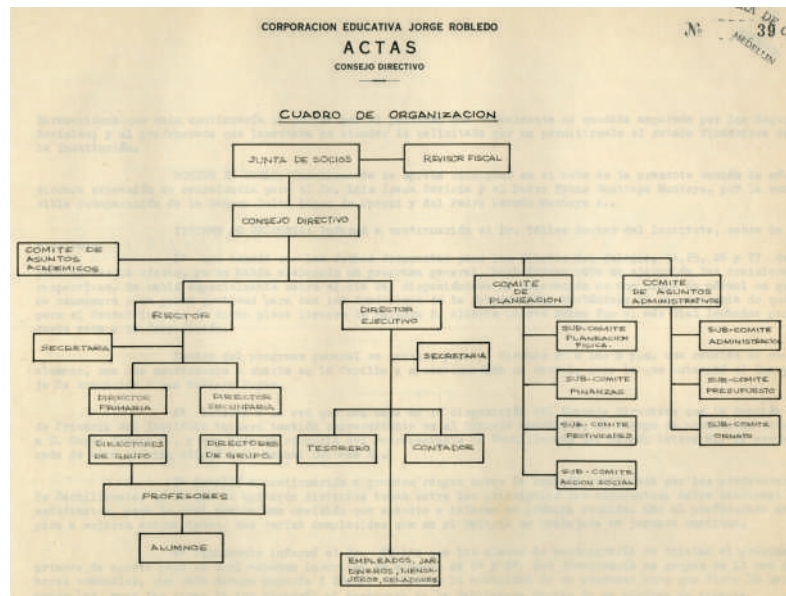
CORPORACION EDUCATIVA JORGE ROBLEDO

ACTAS

CONSEJO DIRECTIVO

№ 39

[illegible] DE MEDELLIN

CUADRO DE ORGANIZACION

JUNTA DE SOCIOS

REVISOR FISCAL

CONSEJO DIRECTIVO

COMITE DE ASUNTOS ACADEMICOS

COMITE DE PLANEACION

COMITE DE ASUNTOS ADMINISTRATIVOS

RECTOR

DIRECTOR EJECUTIVO

SECRETARIA

SECRETARIA

SUB-COMITE PLANEACION FISICA

SUB-COMITE ADMINISTRACION

SUB-COMITE FINANZAS

SUB-COMITE PRESUPUESTO

DIRECTOR PRIMARIA

DIRECTOR SECUNDARIA

SUB-COMITE FESTIVIDADES

SUB-COMITE ORNATO

DIRECTORES DE GRUPO

DIRECTORES DE GRUPO

TESORERO

CONTADOR

SUB-COMITE ACCION SOCIAL

PROFESORES

ALUMNOS

EMPLEADOS, JARDINEROS, TIENDEROS, CELADORES